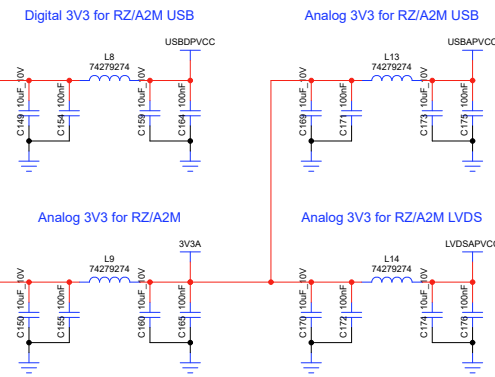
Digital 3V3 for RZ/A2M USB

L8
74279274

USBDPVCC

C149 10uF_10V
C154 100nF
C159 10uF_10V
C164 100nF

Analog 3V3 for RZ/A2M USB

L13
74279274

USBAPVCC

C169 10uF_10V
C171 100nF
C173 10uF_10V
C175 100nF

Analog 3V3 for RZ/A2M

L9
74279274

3V3A

C150 10uF_10V
C155 100nF
C160 10uF_10V
C165 100nF

Analog 3V3 for RZ/A2M LVDS

L14
74279274

LVDSAPVCC

C170 10uF_10V
C172 100nF
C174 10uF_10V
C176 100nF